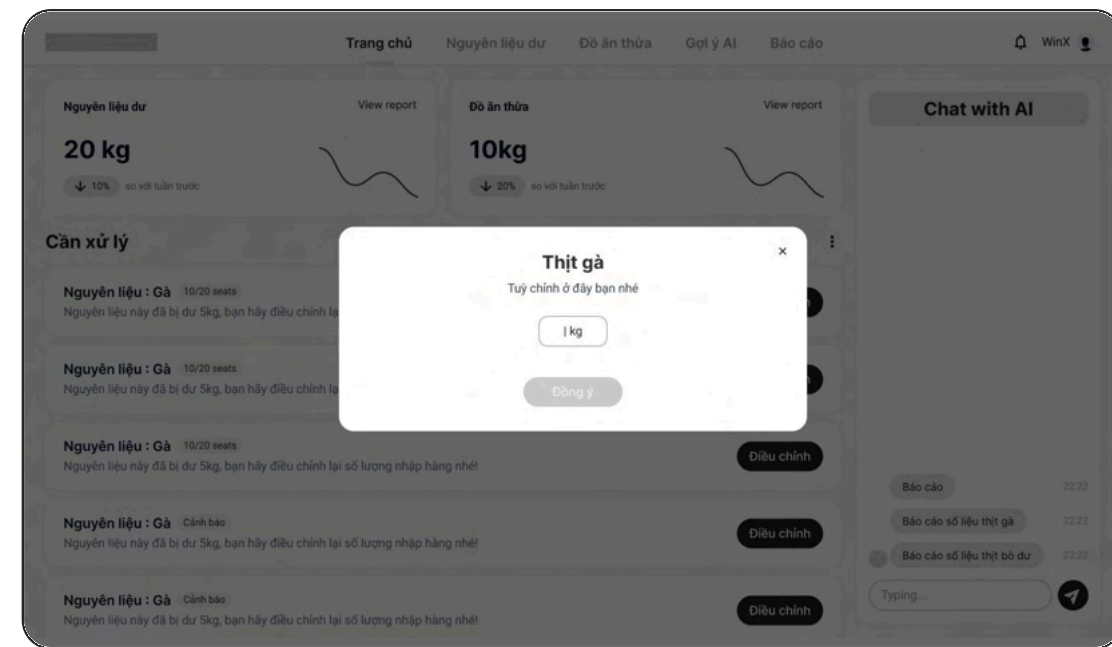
Trang chủ Nguyên liệu dư Đồ ăn thừa Gợi ý AI Báo cáo

WinX

Nguyên liệu dư
View report
20 kg
↓ 10% so với tuần trước

Đồ ăn thừa
View report
10kg
↓ 20% so với tuần trước

Chat with AI

Cần xử lý

Nguyên liệu : Gà 10/20 seats
Nguyên liệu này đã bị dư 5kg, bạn hãy điều chỉnh lạ

Nguyên liệu : Gà 10/20 seats
Nguyên liệu này đã bị dư 5kg, bạn hãy điều chỉnh lạ

Thịt gà
Tuỳ chỉnh ở đây bạn nhé
×
| kg
Đồng ý

Nguyên liệu : Gà 10/20 seats
Nguyên liệu này đã bị dư 5kg, bạn hãy điều chỉnh lại số lượng nhập hàng nhé!
Điều chỉnh

Nguyên liệu : Gà Cảnh báo
Nguyên liệu này đã bị dư 5kg, bạn hãy điều chỉnh lại số lượng nhập hàng nhé!
Điều chỉnh

Nguyên liệu : Gà Cảnh báo
Nguyên liệu này đã bị dư 5kg, bạn hãy điều chỉnh lại số lượng nhập hàng nhé!
Điều chỉnh

Báo cáo 22:22
Báo cáo số liệu thịt gà 22:22
Báo cáo số liệu thịt bò dư 22:22
Typing...